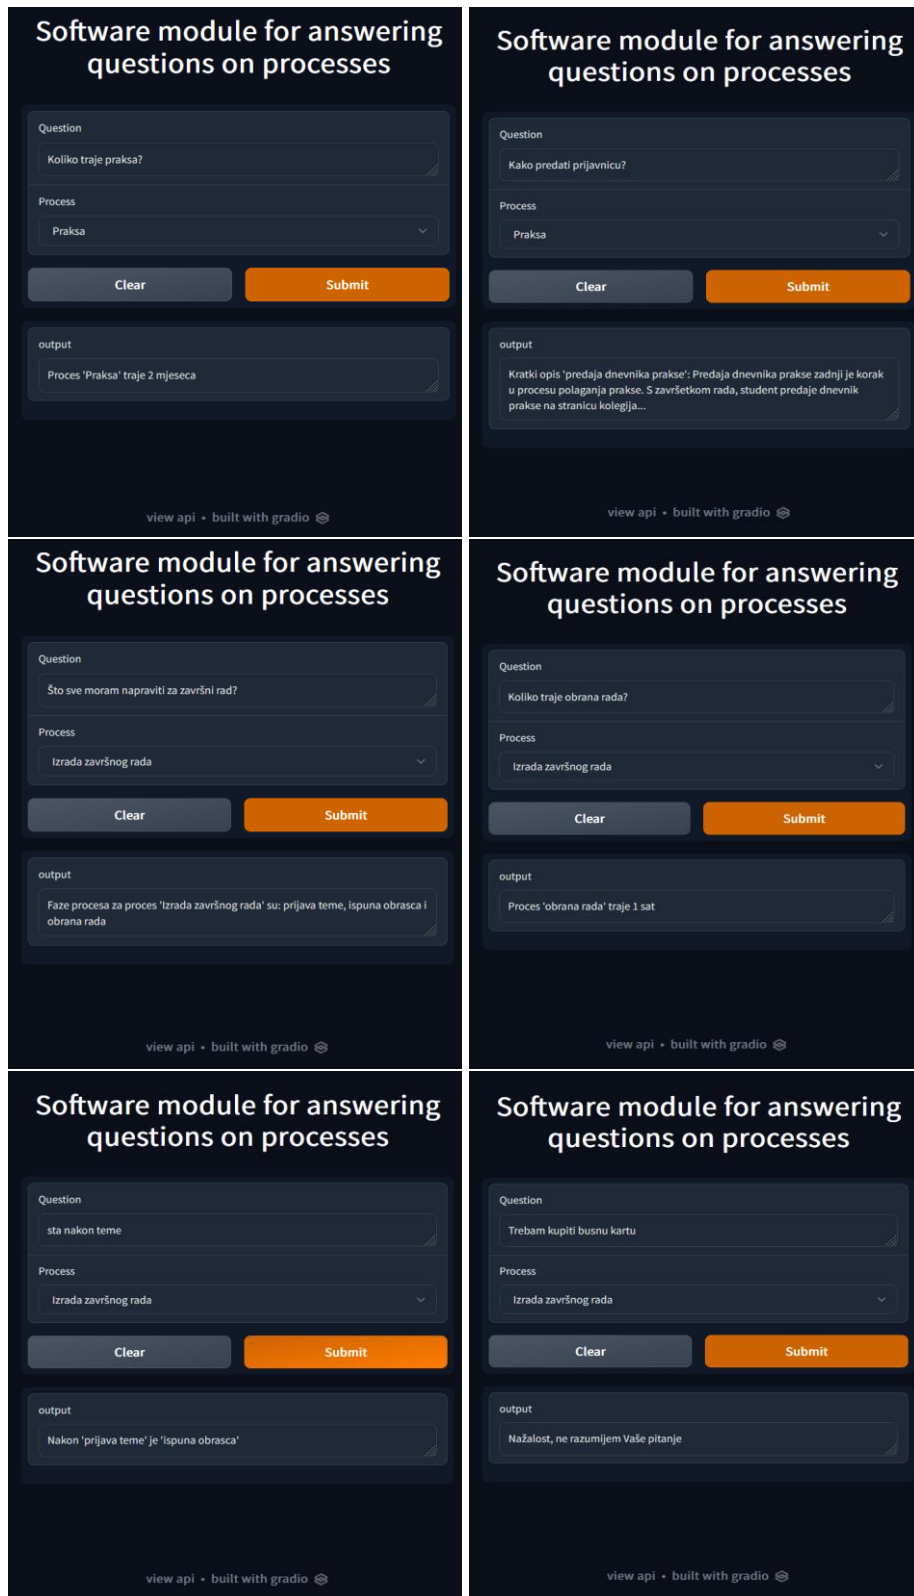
Software module for answering questions on processes

Question

Koliko traje praksa?

Process

Praksa

Clear

Submit

output

Proces 'Praksa' traje 2 mjeseca

view api • built with gradio

Software module for answering questions on processes

Question

Kako predati prijavnicu?

Process

Praksa

Clear

Submit

output

Kratki opis 'predaja dnevnika prakse': Predaja dnevnika prakse zadnji je korak u procesu polaganja prakse. S završetkom rada, student predaje dnevnik prakse na stranicu kolegija...

view api • built with gradio

Software module for answering questions on processes

Question

Što sve moram napraviti za završni rad?

Process

Izrada završnog rada

Clear

Submit

output

Faze procesa za proces 'Izrada završnog rada' su: prijava teme, ispuna obrasca i obrana rada

view api • built with gradio

Software module for answering questions on processes

Question

Koliko traje obrana rada?

Process

Izrada završnog rada

Clear

Submit

output

Proces 'obrana rada' traje 1 sat

view api • built with gradio

Software module for answering questions on processes

Question

sta nakon teme

Process

Izrada završnog rada

Clear

Submit

output

Nakon 'prijava teme' je 'ispuna obrasca'

view api • built with gradio

Software module for answering questions on processes

Question

Trebam kupiti busnu kartu

Process

Izrada završnog rada

Clear

Submit

output

Nažalost, ne razumijem Vaše pitanje

view api • built with gradio